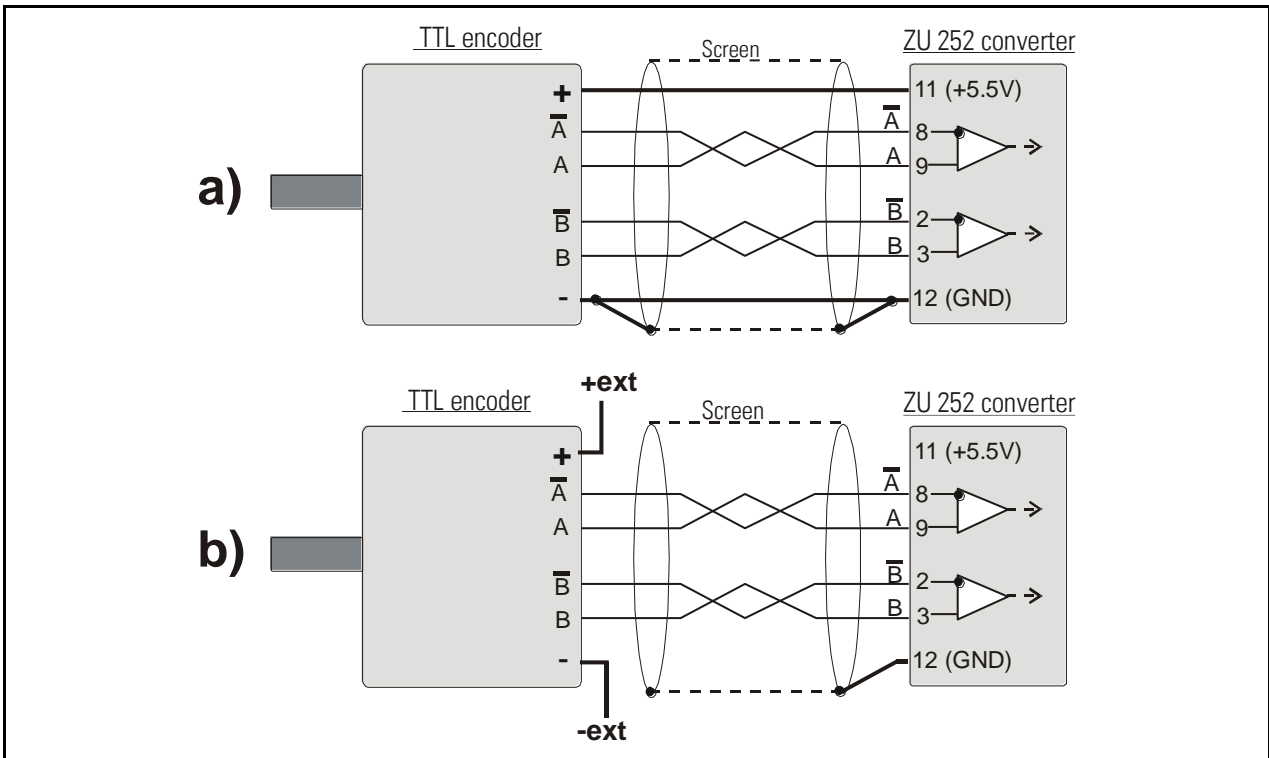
TTL encoder

Screen

ZU 252 converter

a)

+

$\overline{A}$

A

$\overline{B}$

B

-

11 (+5.5V)

$\overline{A}$ 8

A 9

$\overline{B}$ 2

B 3

12 (GND)

b)

TTL encoder

+ext

Screen

ZU 252 converter

+

$\overline{A}$

A

$\overline{B}$

B

-

-ext

11 (+5.5V)

$\overline{A}$ 8

A 9

$\overline{B}$ 2

B 3

12 (GND)